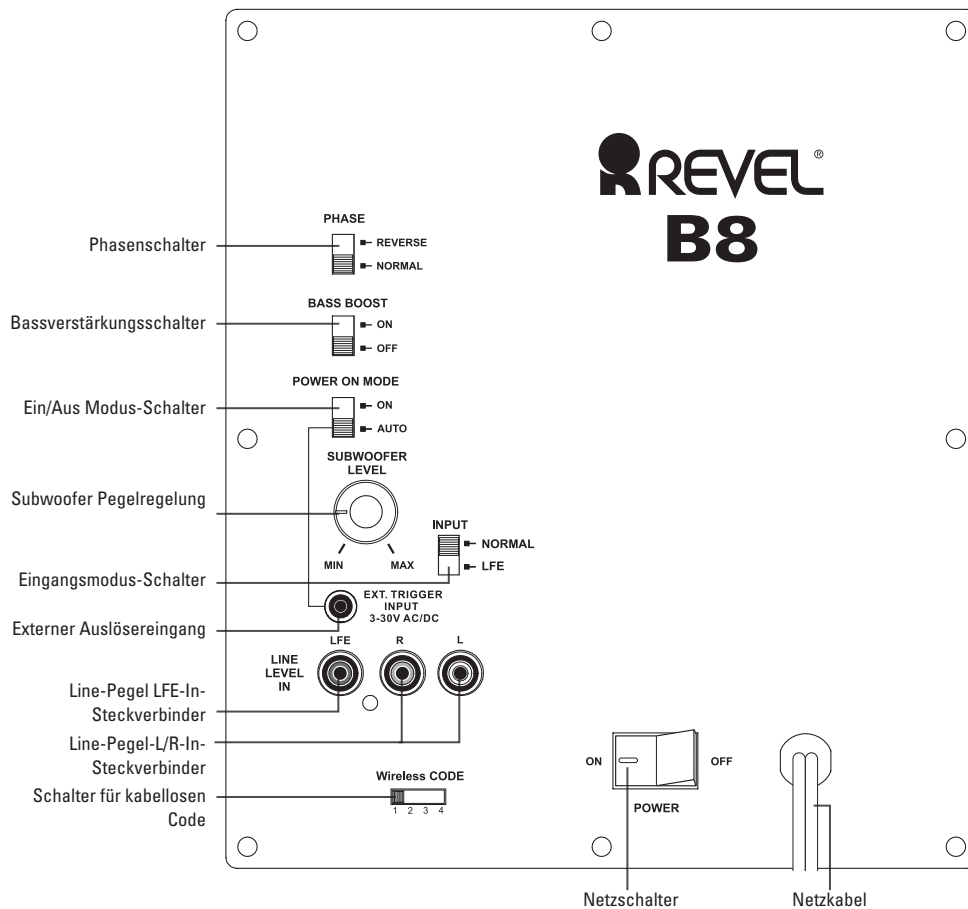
REVEL®
B8

PHASE
REVERSE
NORMAL

BASS BOOST
ON
OFF

POWER ON MODE
ON
AUTO

SUBWOOFER LEVEL
MIN
MAX

INPUT
NORMAL
LFE

EXT. TRIGGER INPUT 3-30V AC/DC

LINE LEVEL IN
LFE
R
L

Wireless CODE
1 2 3 4

ON
OFF
POWER

Phasenschalter
Bassverstärkungsschalter
Ein/Aus Modus-Schalter
Subwoofer Pegelregelung
Eingangsmodus-Schalter
Externer Auslösereingang
Line-Pegel LFE-In-Steckverbinder
Line-Pegel-L/R-In-Steckverbinder
Schalter für kabellosen Code
Netzschalter
Netzkabel